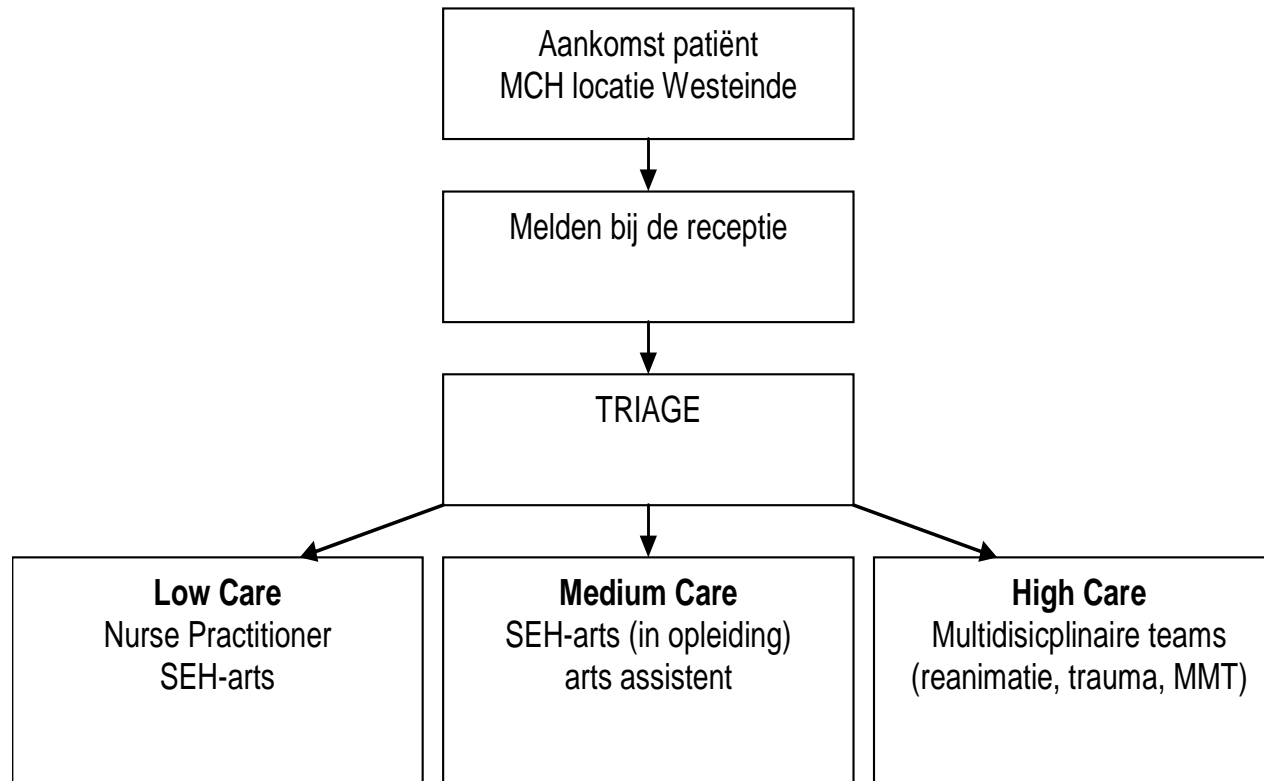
Aankomst patiënt
MCH locatie Westeinde

Melden bij de receptie

TRIAGE

**Low Care**
Nurse Practitioner
SEH-arts

**Medium Care**
SEH-arts (in opleiding)
arts assistent

**High Care**
Multidisicplinaire teams
(reanimatie, trauma, MMT)